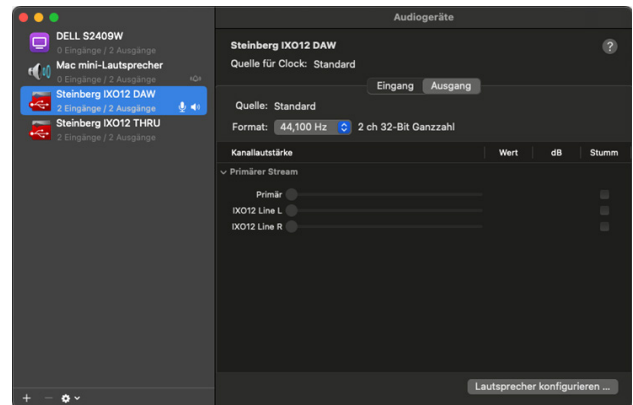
Audiogeräte

DELL S2409W
0 Eingänge / 2 Ausgänge
Mac mini-Lautsprecher
0 Eingänge / 2 Ausgänge
Steinberg IXO12 DAW
2 Eingänge / 2 Ausgänge
Steinberg IXO12 THRU
2 Eingänge / 2 Ausgänge

Steinberg IXO12 DAW
Quelle für Clock: Standard

Eingang | Ausgang

Quelle: Standard
Format: 44,100 Hz | 2 ch 32-Bit Ganzzahl

| Kanallautstärke | Wert | dB | Stumm |
|---|---|---|---|
| Primärer Stream | | | |
| Primär | | | |
| IXO12 Line L | | | |
| IXO12 Line R | | | |

+ − 

Lautsprecher konfigurieren ...